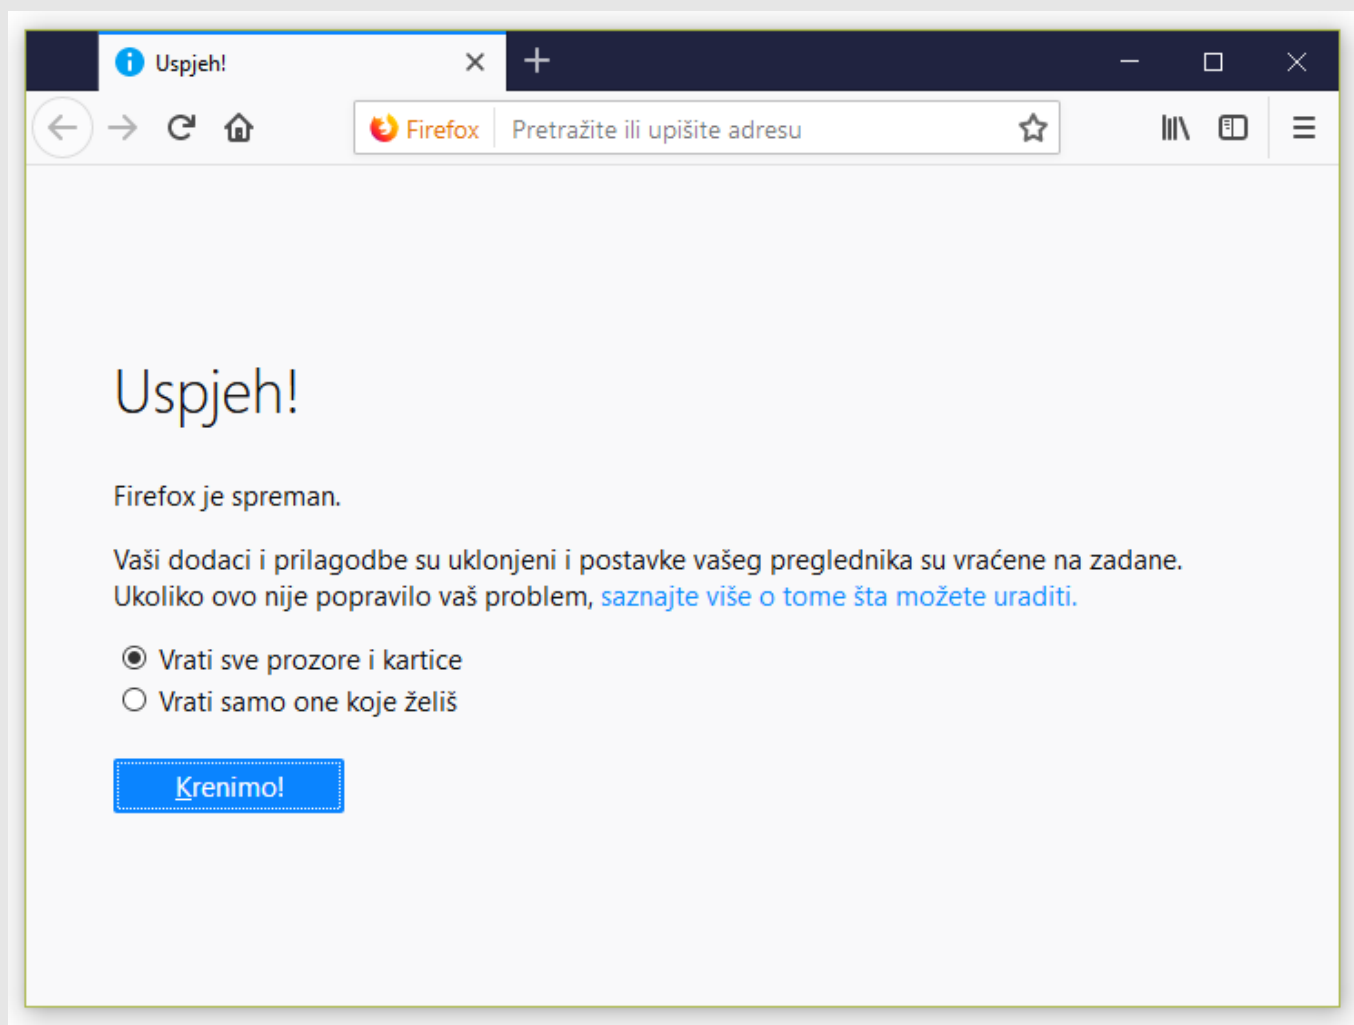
Uspjeh!

Firefox

Pretražite ili upišite adresu

Uspjeh!

Firefox je spreman.

Vaši dodaci i prilagodbe su uklonjeni i postavke vašeg preglednika su vraćene na zadane. Ukoliko ovo nije popravilo vaš problem, saznajte više o tome šta možete uraditi.

Vrati sve prozore i kartice

Vrati samo one koje želiš

Krenimo!